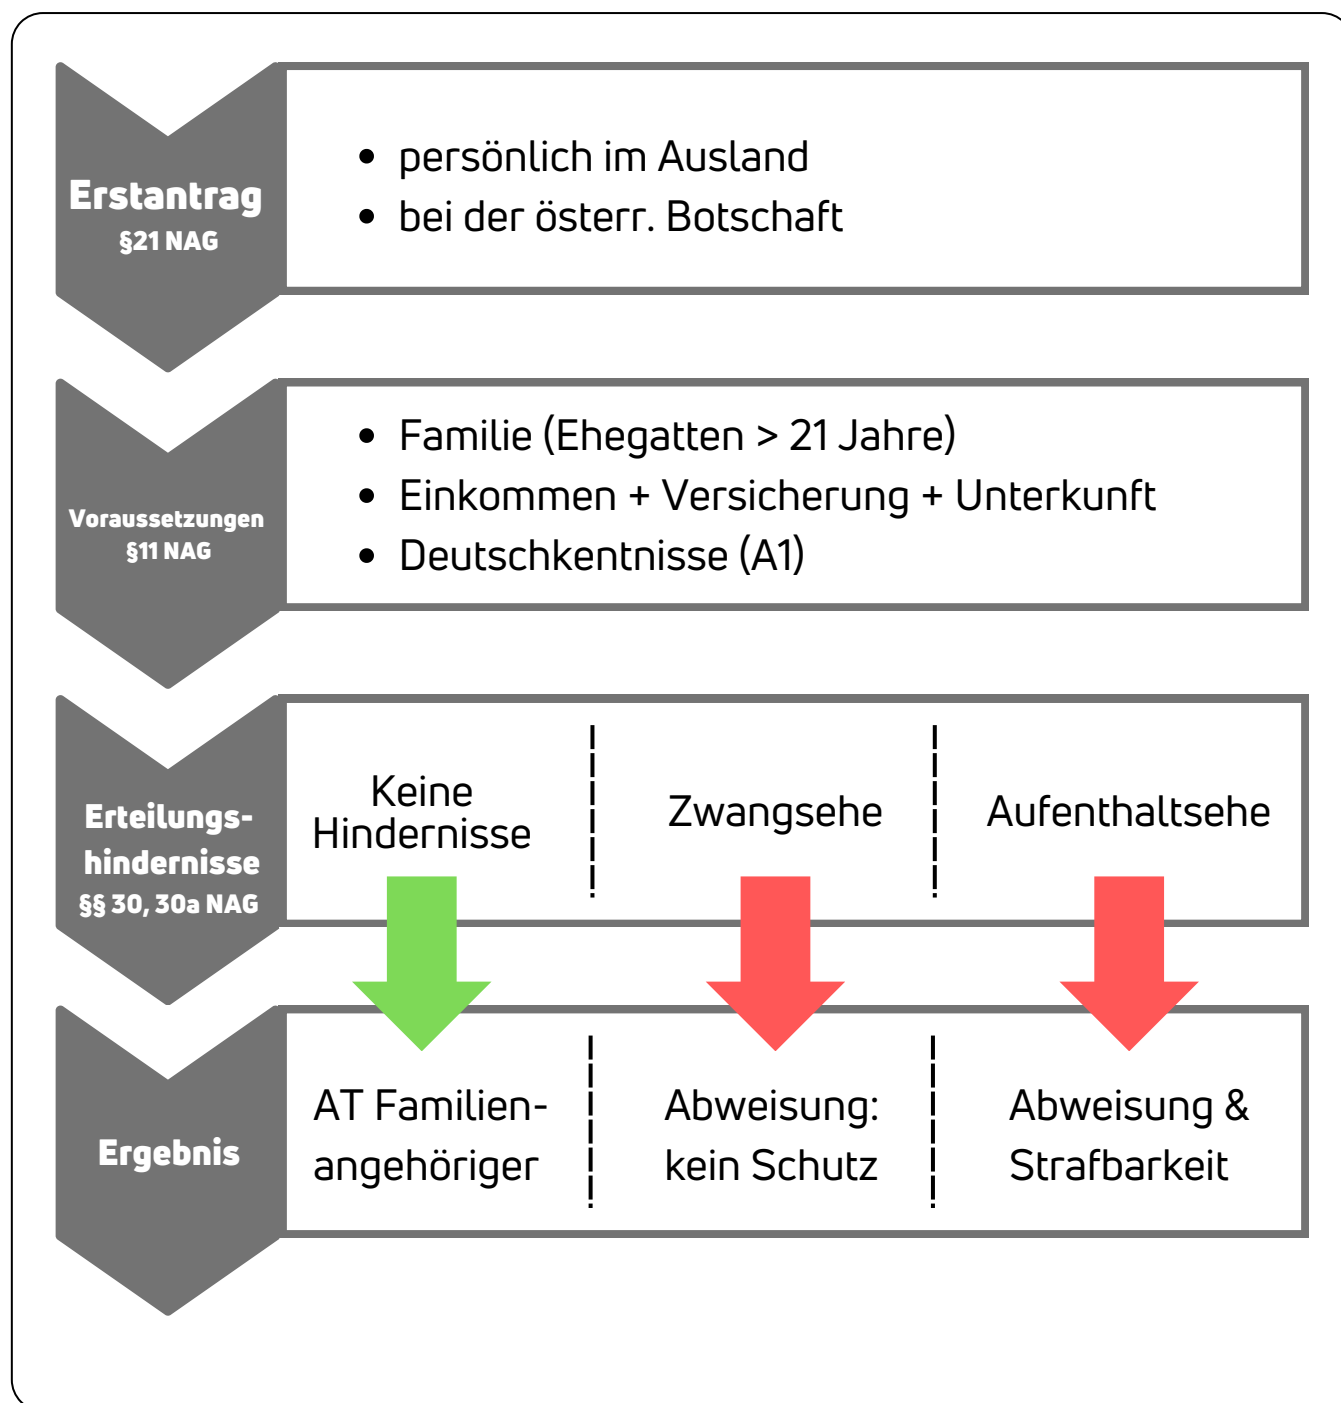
Erstantrag
§21 NAG

- persönlich im Ausland
- bei der österr. Botschaft

Voraussetzungen
§11 NAG

- Familie (Ehegatten > 21 Jahre)
- Einkommen + Versicherung + Unterkunft
- Deutschkentnisse (A1)

Erteilungshindernisse
§§ 30, 30a NAG

Keine Hindernisse

Zwangsehe

Aufenthaltsehe

Ergebnis

AT Familienangehöriger

Abweisung: kein Schutz

Abweisung & Strafbarkeit